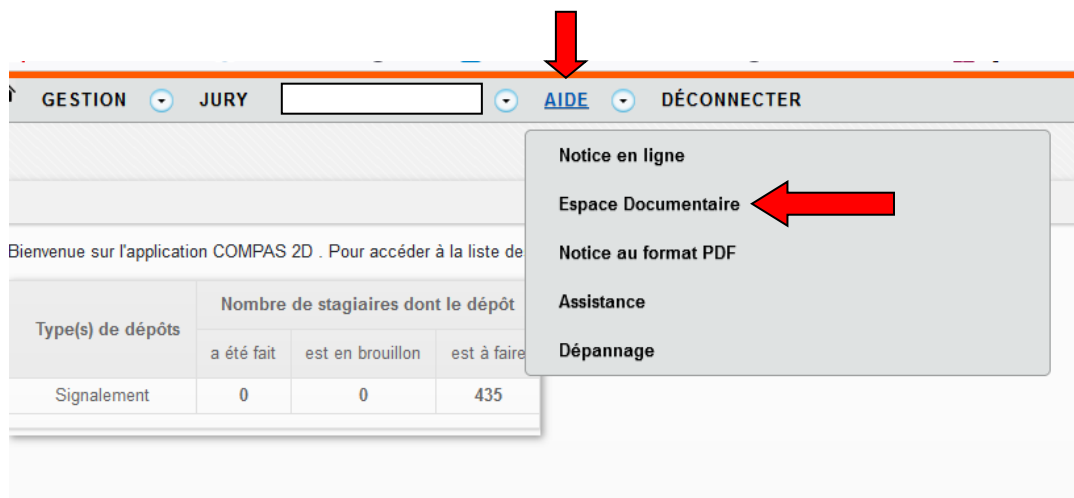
GESTION JURY AIDE DÉCONNECTER

Notice en ligne
Espace Documentaire
Notice au format PDF
Assistance
Dépannage

Bienvenue sur l'application COMPAS 2D . Pour accéder à la liste de

| Type(s) de dépôts | Nombre de stagiaires dont le dépôt | | |
|---|---|---|---|
| | a été fait | est en brouillon | est à faire |
| Signalement | 0 | 0 | 435 |